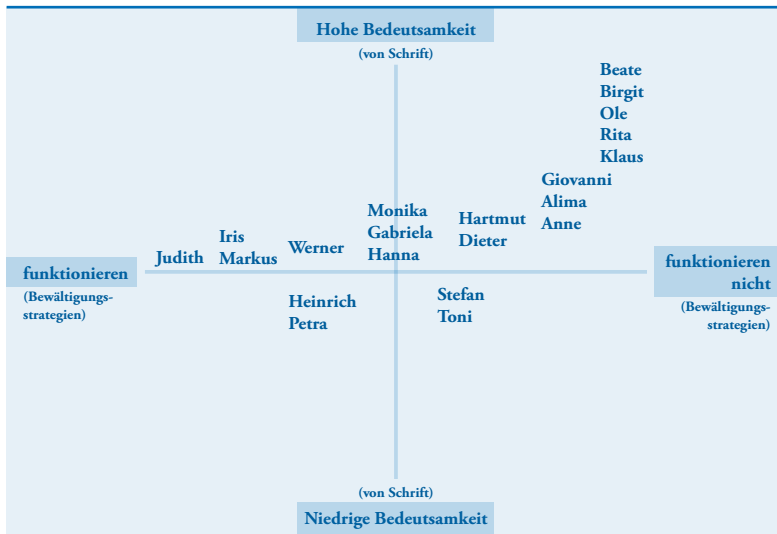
Hohe Bedeutsamkeit
(von Schrift)

Beate
Birgit
Ole
Rita
Klaus

Giovanni
Alima
Anne

Hartmut
Dieter

Monika
Gabriela
Hanna

Werner

Iris
Markus

Judith

funktionieren
(Bewältigungsstrategien)

funktionieren nicht
(Bewältigungsstrategien)

Heinrich
Petra

Stefan
Toni

(von Schrift)
Niedrige Bedeutsamkeit